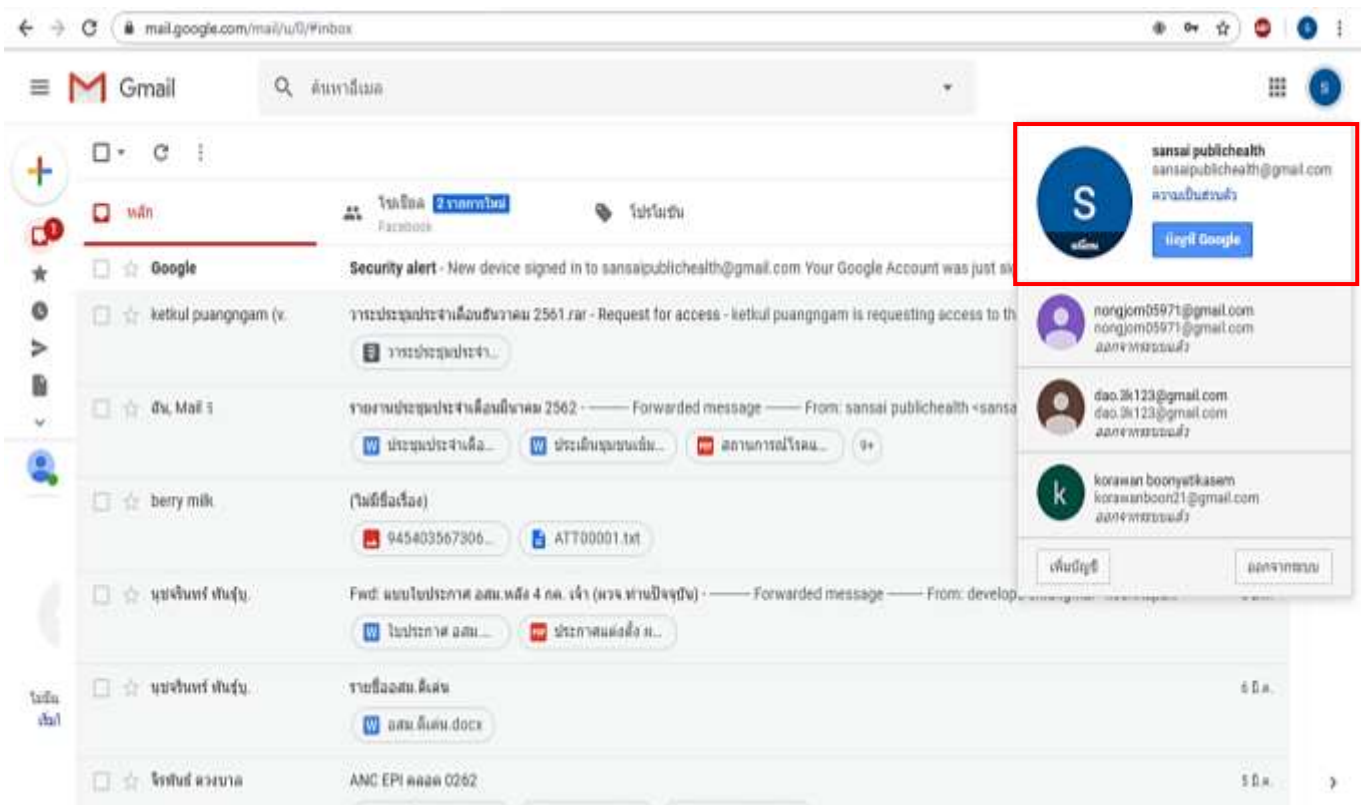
mail.google.com/mail/u/0/#inbox

Gmail

ค้นหาอีเมล

หลัก

โซเชียล 2 รายการใหม่
Facebook

โปรโมชัน

Google Security alert - New device signed in to sansaipublichealth@gmail.com Your Google Account was just si

ketkul puangngam (v. วาระประชุมประจำเดือนธันวาคม 2561.rar - Request for access - ketkul puangngam is requesting access to th
วาระประชุมประจำ...

ฉัน, Mail 5 รายงานประชุมประจำเดือนมีนาคม 2562 - ------- Forwarded message ------- From: sansai publichealth <sansa
ประชุมประจำเดือ... ประเมินชุมชนเข้ม... สถานการณ์โรคเ... 9+

berry milk (ไม่มีชื่อเรื่อง)
945403567306... ATT00001.txt

บุษจันทร์ หันรุ่ม. Fwd: แบบใบประกาศ อสม.หลัง 4 กค. เจ้า (ควร ท่านปัจจุบัน) - ------- Forwarded message ------- From: develop
ใบประกาศ อสม.... ประกาศแต่งตั้ง ห...

บุษจันทร์ หันรุ่ม. รายชื่ออสม.ดีเด่น 6 มี.ค.
อสม.ดีเด่น.docx

จิรพันธ์ ดวงบาล ANC EPI ตลอด 0262 5 มี.ค.

sansai publichealth
sansaipublichealth@gmail.com
ความเป็นส่วนตัว
S
บัญชี Google

nongjom05971@gmail.com
nongjom05971@gmail.com
ออกจากระบบแล้ว

dao.3k123@gmail.com
dao.3k123@gmail.com
ออกจากระบบแล้ว

korawan boonyatikasem
korawanboon21@gmail.com
ออกจากระบบแล้ว

เพิ่มบัญชี
ออกจากระบบ